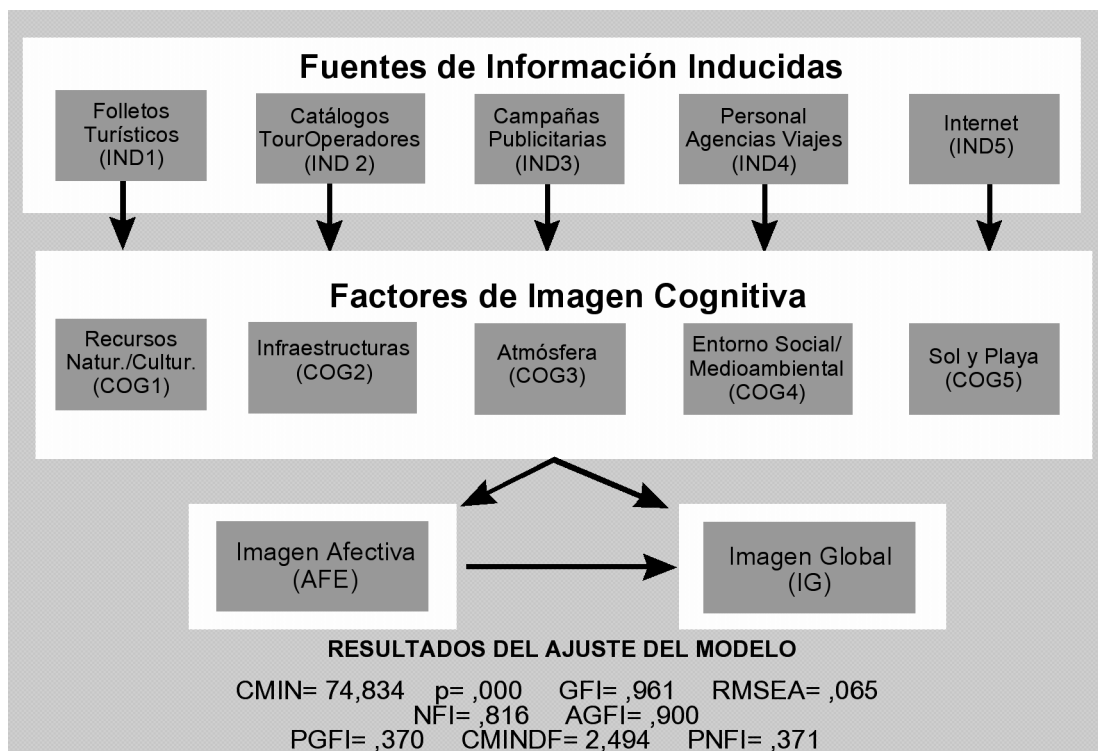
Fuentes de Información Inducidas

Folletos Turísticos (IND1)

Catálogos TourOperadores (IND 2)

Campañas Publicitarias (IND3)

Personal Agencias Viajes (IND4)

Internet (IND5)

Factores de Imagen Cognitiva

Recursos Natur./Cultur. (COG1)

Infraestructuras (COG2)

Atmósfera (COG3)

Entorno Social/ Medioambiental (COG4)

Sol y Playa (COG5)

Imagen Afectiva (AFE)

Imagen Global (IG)

RESULTADOS DEL AJUSTE DEL MODELO

CMIN= 74,834 p= ,000 GFI= ,961 RMSEA= ,065
NFI= ,816 AGFI= ,900
PGFI= ,370 CMINDF= 2,494 PNFI= ,371